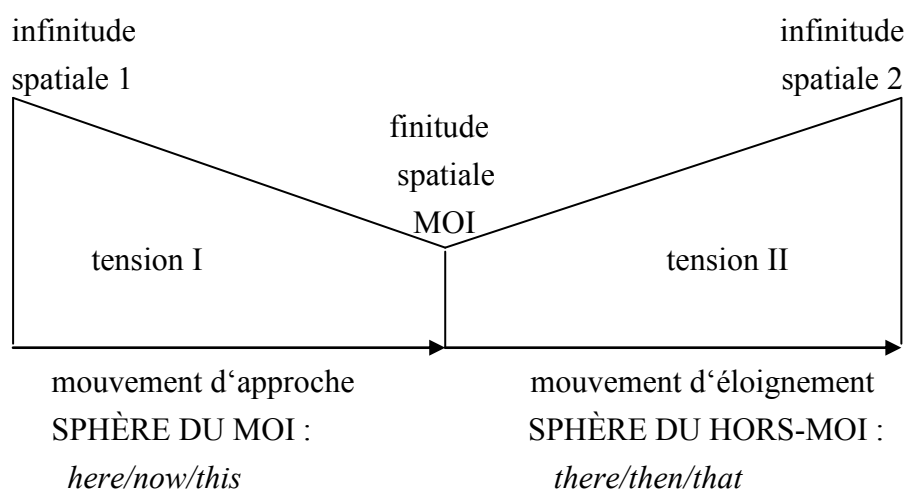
infinitude spatiale 1

infinitude spatiale 2

finitude spatiale MOI

tension I

tension II

mouvement d'approche
SPHÈRE DU MOI :
*here/now/this*

mouvement d'éloignement
SPHÈRE DU HORS-MOI :
*there/then/that*